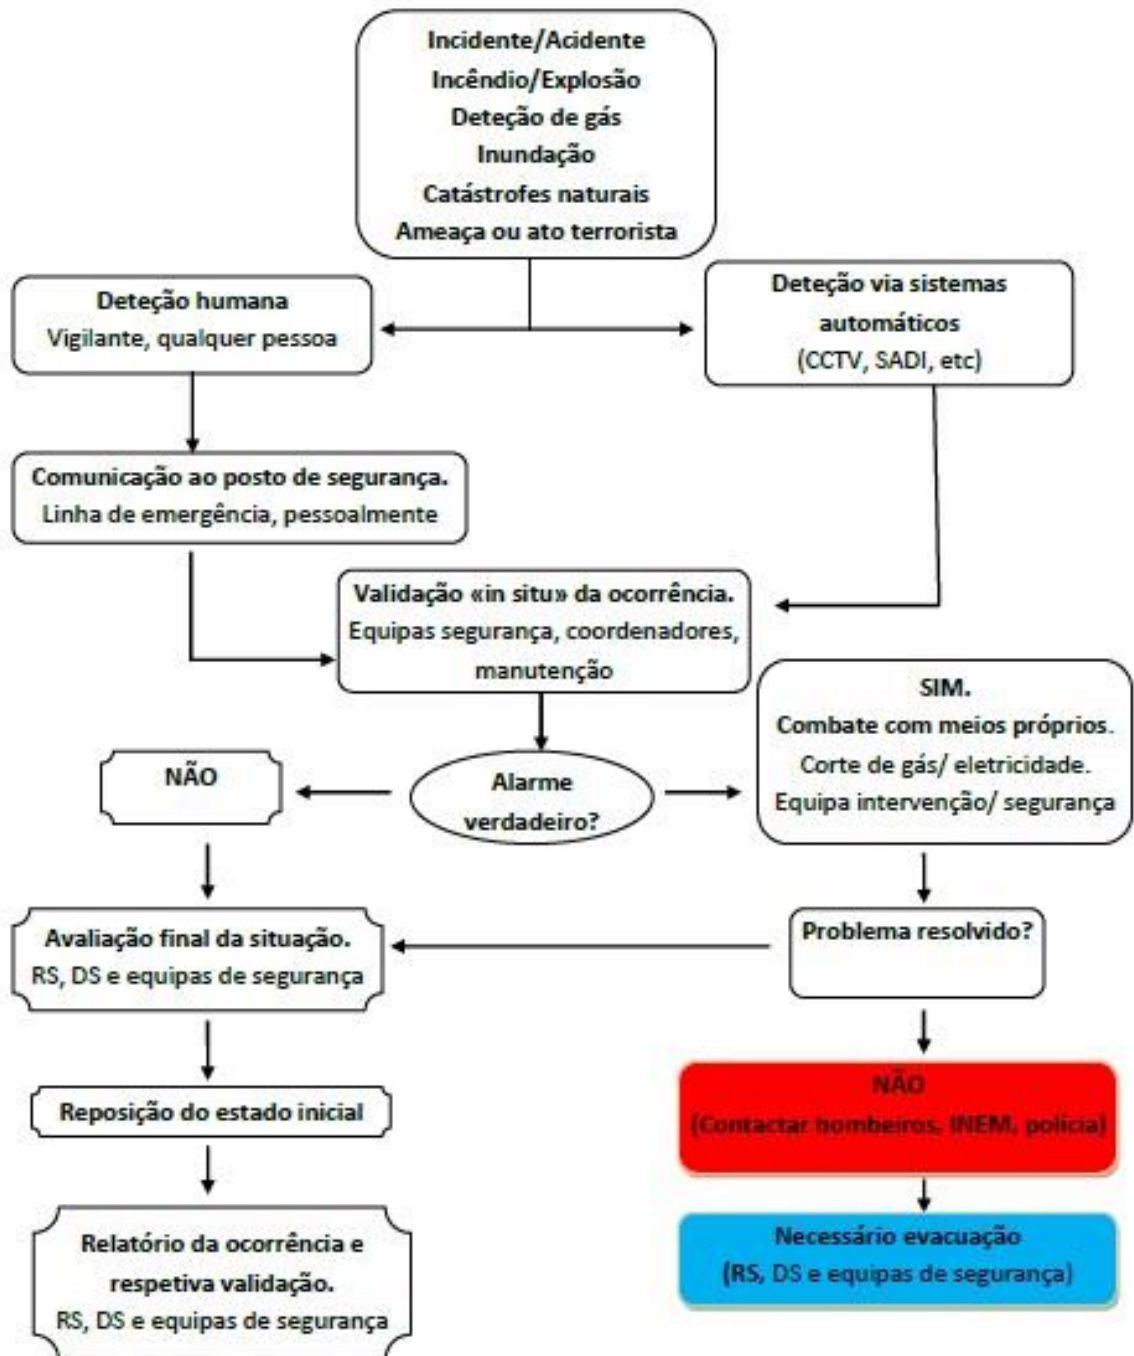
Incidente/Acidente
Incêndio/Explosão
Deteção de gás
Inundação
Catástrofes naturais
Ameaça ou ato terrorista

Deteção humana
Vigilante, qualquer pessoa

Deteção via sistemas automáticos
(CCTV, SADI, etc)

Comunicação ao posto de segurança.
Linha de emergência, pessoalmente

Validação «in situ» da ocorrência.
Equipas segurança, coordenadores, manutenção

NÃO

Alarme verdadeiro?

SIM.
Combate com meios próprios.
Corte de gás/ eletricidade.
Equipa intervenção/ segurança

Avaliação final da situação.
RS, DS e equipas de segurança

Problema resolvido?

Reposição do estado inicial

NÃO
(Contactar bombeiros, INEM, policia)

Relatório da ocorrência e respetiva validação.
RS, DS e equipas de segurança

Necessário evacuação
(RS, DS e equipas de segurança)